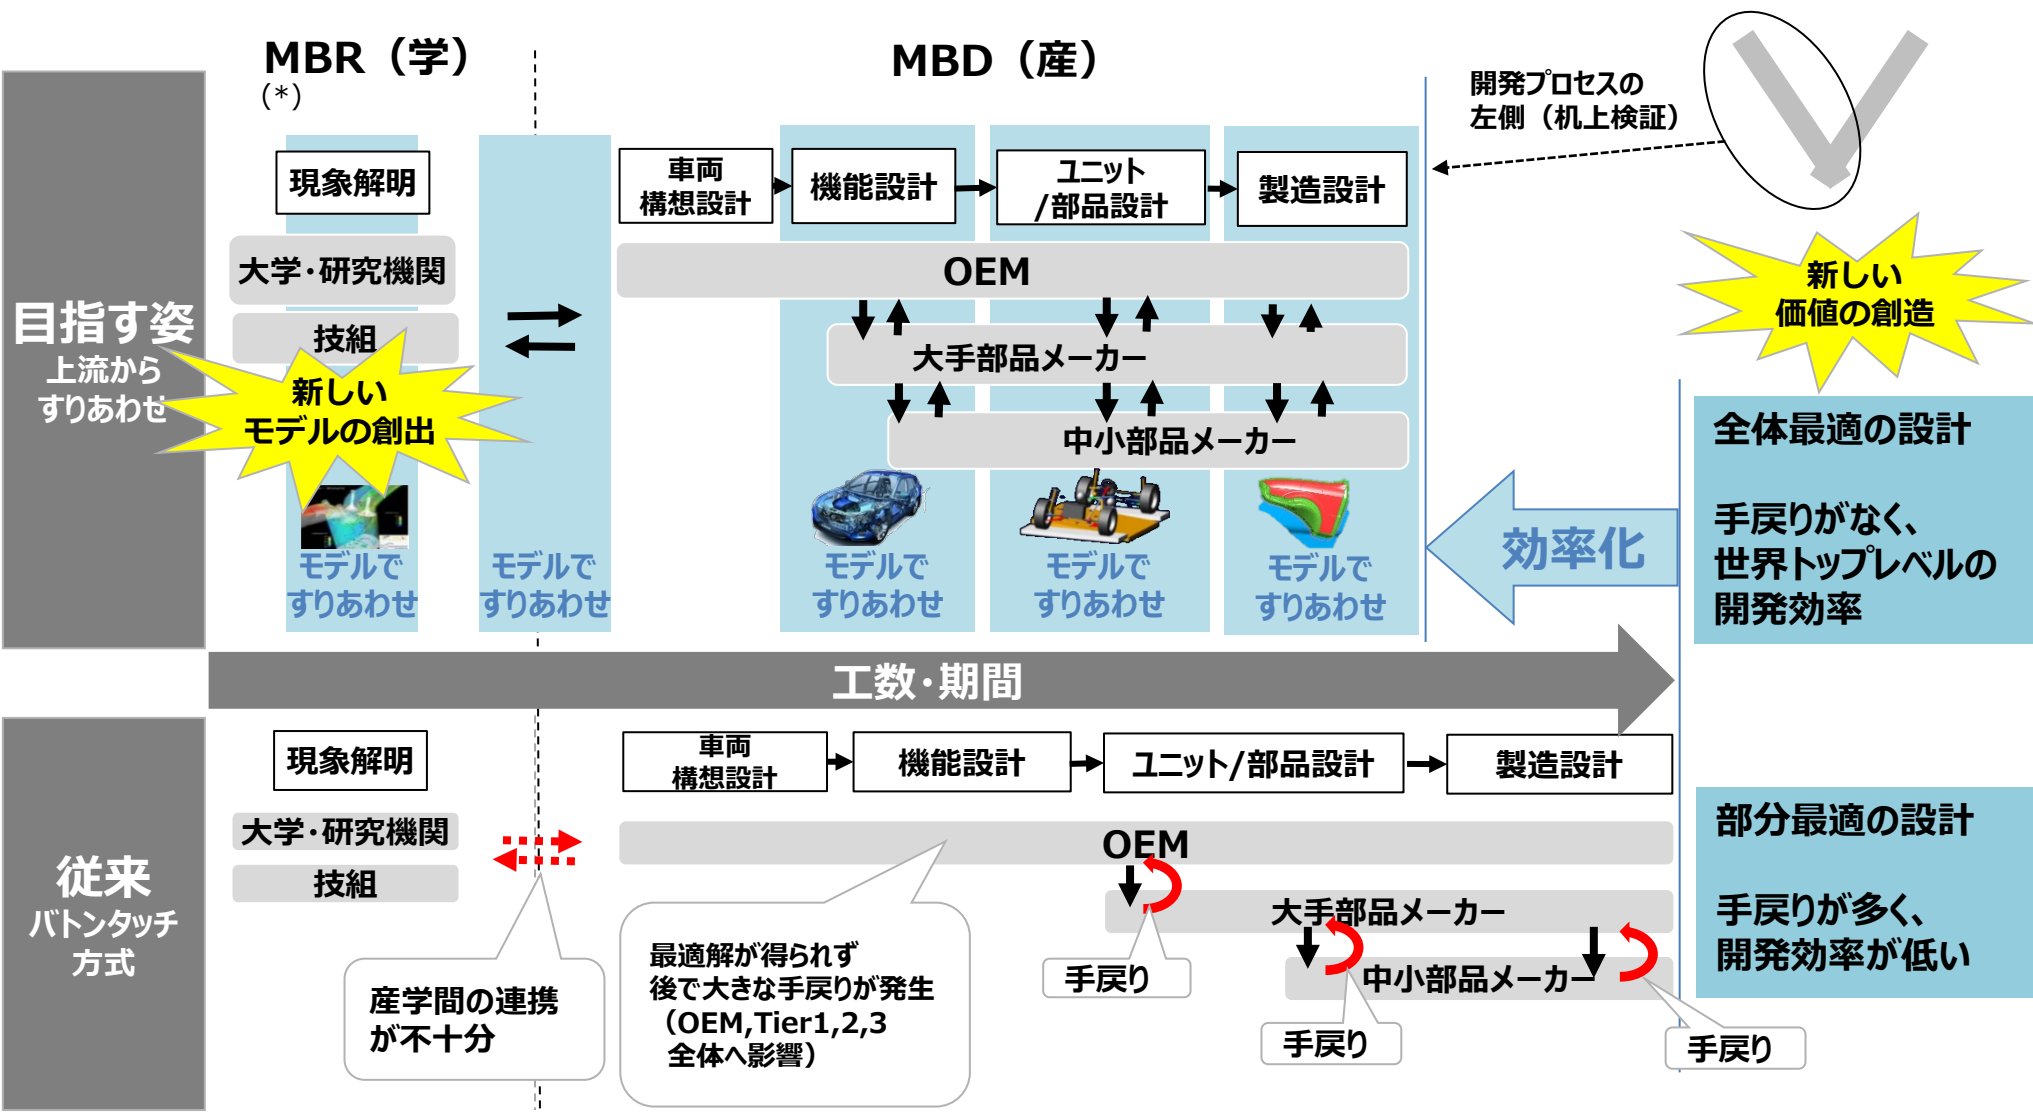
MBR（学）
(*)

MBD（産）

開発プロセスの
左側（机上検証）

目指す姿
上流から
すりあわせ

現象解明

大学・研究機関

技組

新しい
モデルの創出

車両
構想設計

機能設計

ユニット
/部品設計

製造設計

OEM

大手部品メーカー

中小部品メーカー

新しい
価値の創造

全体最適の設計

手戻りがなく、
世界トップレベルの
開発効率

効率化

モデルで
すりあわせ

モデルで
すりあわせ

モデルで
すりあわせ

モデルで
すりあわせ

モデルで
すりあわせ

工数・期間

従来
バトンタッチ
方式

現象解明

大学・研究機関

技組

車両
構想設計

機能設計

ユニット/部品設計

製造設計

OEM

大手部品メーカー

中小部品メーカー

部分最適の設計

手戻りが多く、
開発効率が低い

産学間の連携
が不十分

最適解が得られず
後で大きな手戻りが発生
（OEM,Tier1,2,3
全体へ影響）

手戻り

手戻り

手戻り